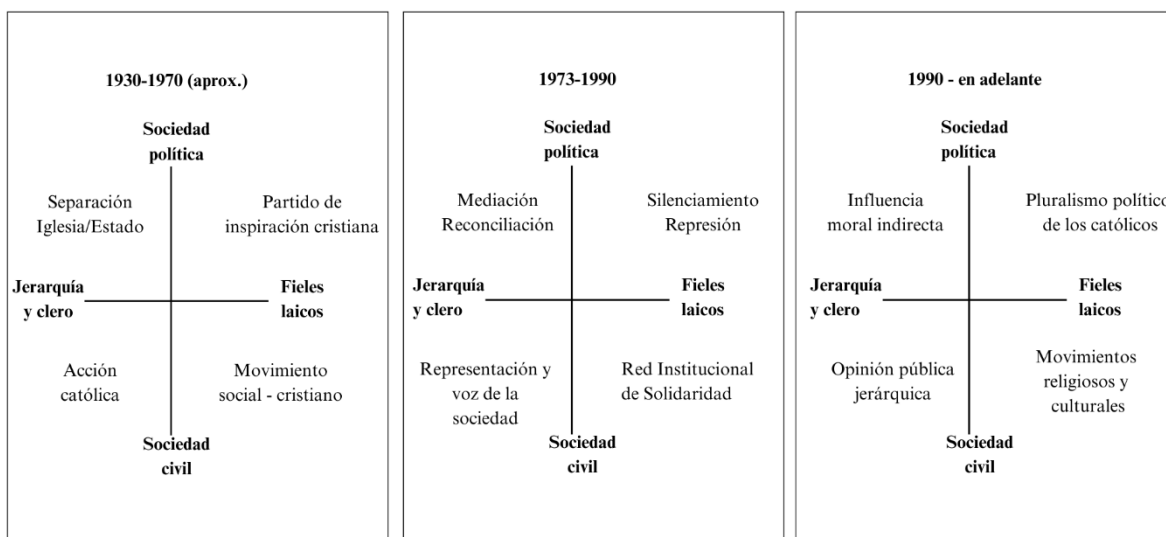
1930-1970 (aprox.)

Sociedad política

Separación Iglesia/Estado

Partido de inspiración cristiana

Jerarquía y clero

Fieles laicos

Acción católica

Movimiento social - cristiano

Sociedad civil

1973-1990

Sociedad política

Mediación Reconciliación

Silenciamiento Represión

Jerarquía y clero

Fieles laicos

Representación y voz de la sociedad

Red Institucional de Solidaridad

Sociedad civil

1990 - en adelante

Sociedad política

Influencia moral indirecta

Pluralismo político de los católicos

Jerarquía y clero

Fieles laicos

Opinión pública jerárquica

Movimientos religiosos y culturales

Sociedad civil